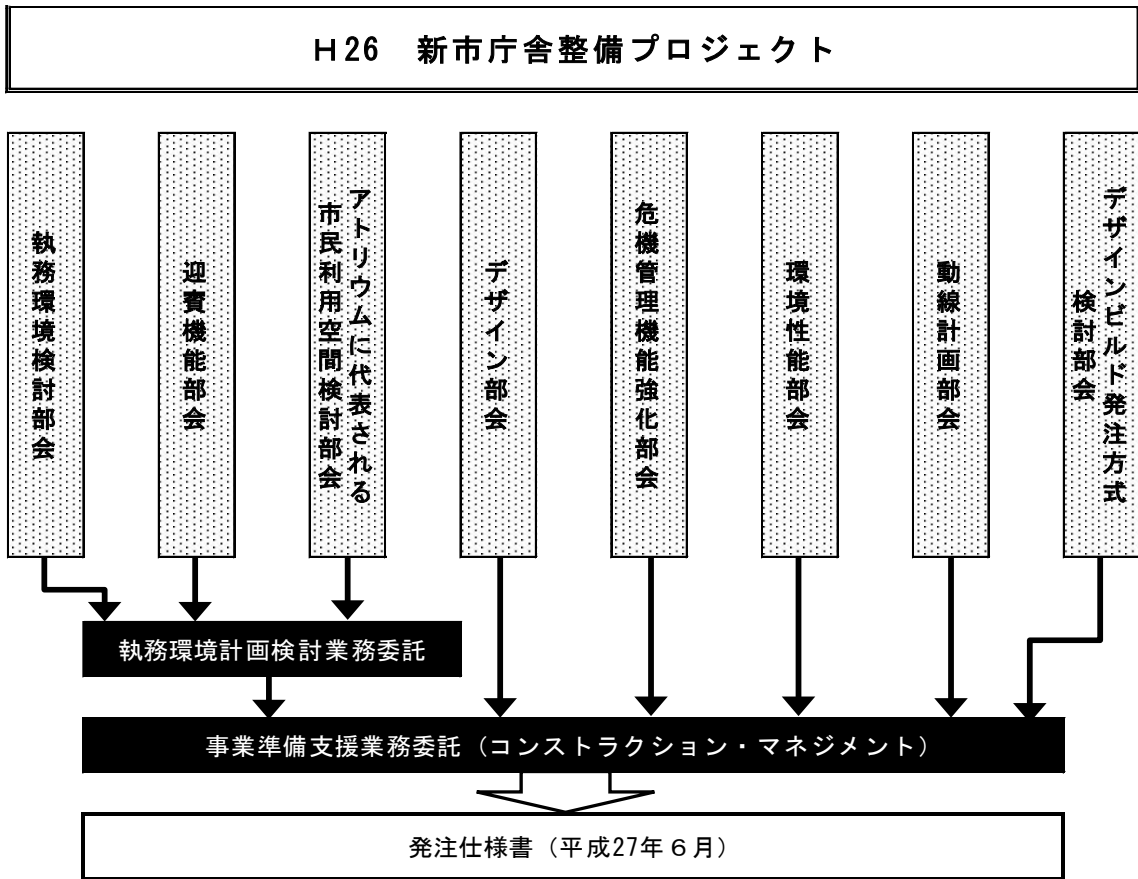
H26　新市庁舎整備プロジェクト

執務環境検討部会

迎賓機能部会

アトリウムに代表される市民利用空間検討部会

デザイン部会

危機管理機能強化部会

環境性能部会

動線計画部会

デザインビルド発注方式検討部会

執務環境計画検討業務委託

事業準備支援業務委託（コンストラクション・マネジメント）

発注仕様書（平成27年６月）